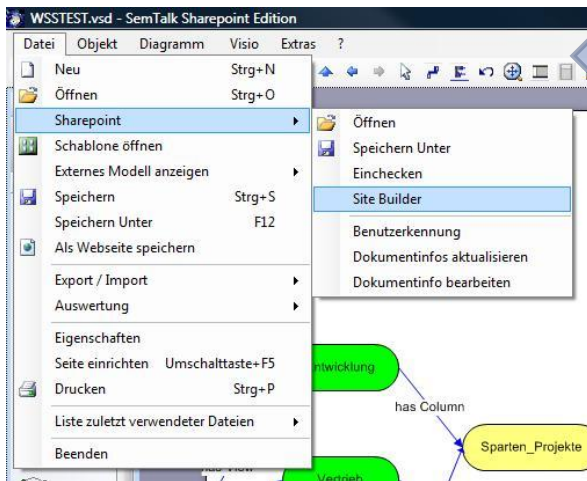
WSSTEST.vsd - SemTalk Sharepoint Edition

Datei Objekt Diagramm Visio Extras ?

Neu Strg+N
Öffnen Strg+O
Sharepoint
Schablone öffnen
Externes Modell anzeigen
Speichern Strg+S
Speichern Unter F12
Als Webseite speichern
Export / Import
Auswertung
Eigenschaften
Seite einrichten Umschalttaste+F5
Drucken Strg+P
Liste zuletzt verwendeter Dateien
Beenden

Öffnen
Speichern Unter
Einchecken
Site Builder
Benutzerkennung
Dokumentinfos aktualisieren
Dokumentinfo bearbeiten

ntwicklung
has Column
Sparten_Projekte
Vertrieb